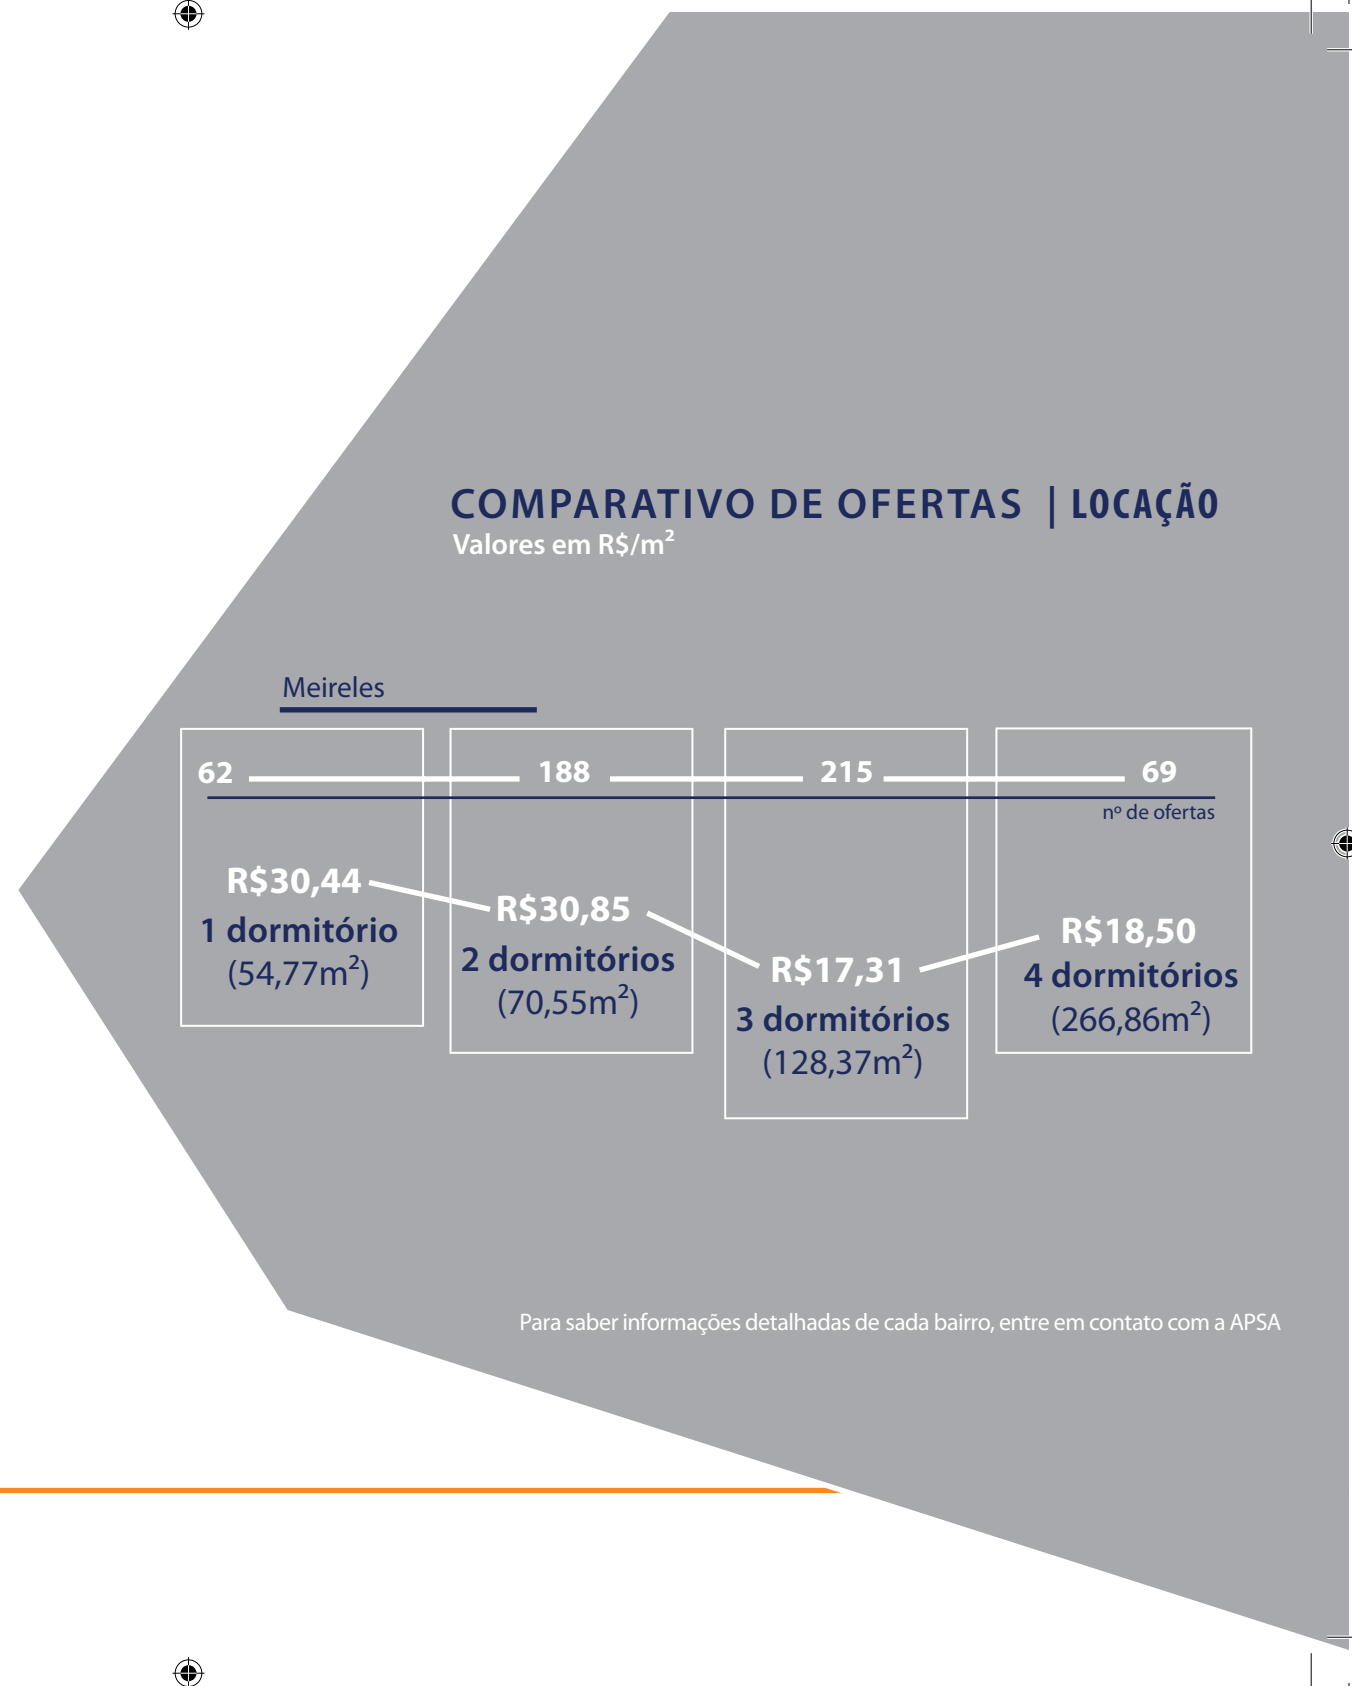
COMPARATIVO DE OFERTAS | LOCAÇÃO
Valores em R$/m$^2$

Meireles

62

188

215

69

nº de ofertas

R$30,44
1 dormitório
(54,77m$^2$)

R$30,85
2 dormitórios
(70,55m$^2$)

R$17,31
3 dormitórios
(128,37m$^2$)

R$18,50
4 dormitórios
(266,86m$^2$)

Para saber informações detalhadas de cada bairro, entre em contato com a APSA